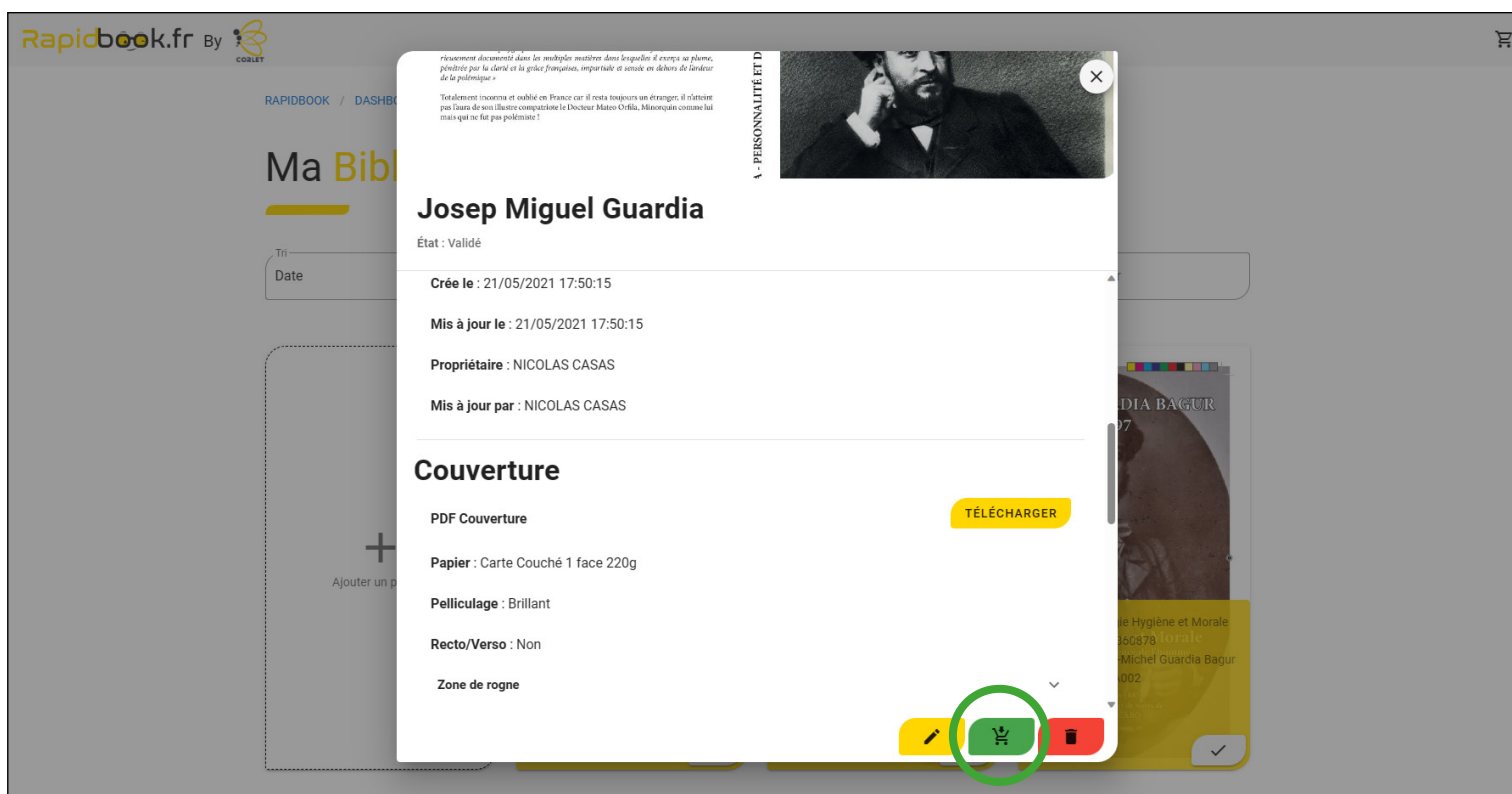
Rapidbook.fr By CORLET

RAPIDBOOK / DASHBO

Ma Bibl

Tri
Date

+
Ajouter un p

rieusement documenté dans les multiples matières dans lesquelles il exerça sa plume, pénétrée par la clarté et la grâce françaises, impartiale et sensée en dehors de l'ardeur de la polémique »

Totalement inconnu et oublié en France car il resta toujours un étranger, il n'atteint pas l'aura de son illustre compatriote le Docteur Mateo Orfila, Minorquin comme lui mais qui ne fut pas polémiste !

A - PERSONNALITÉ ET D

Josep Miguel Guardia

État : Validé

Crée le : 21/05/2021 17:50:15

Mis à jour le : 21/05/2021 17:50:15

Propriétaire : NICOLAS CASAS

Mis à jour par : NICOLAS CASAS

Couverture

PDF Couverture

TÉLÉCHARGER

Papier : Carte Couché 1 face 220g

Pelliculage : Brillant

Recto/Verso : Non

Zone de rogne

DIA BAGUR
97

ie Hygiène et Morale
360878
-Michel Guardia Bagur
4002